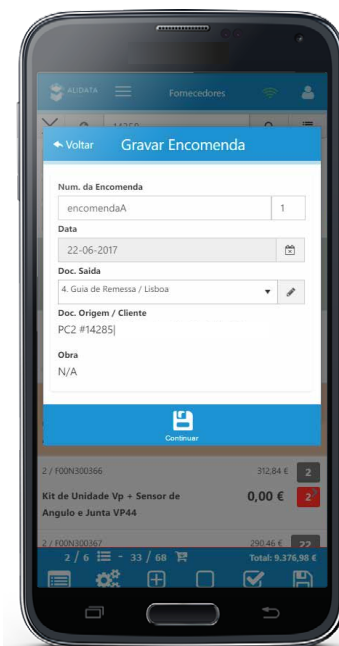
ALIDATA
Fornecedores
14350

Voltar
Gravar Encomenda

Num. da Encomenda
encomendaA
1
Data
22-06-2017
Doc. Saída
4. Guia de Remessa / Lisboa
Doc. Origem / Cliente
PC2 #14285|
Obra
N/A

Continuar

2 / F00N300366
312,84 €
2
Kit de Unidade Vp + Sensor de Angulo e Junta VP44
0,00 €
2
2 / F00N300367
290,46 €
22
2 / 6
33 / 68
Total: 9.376,98 €